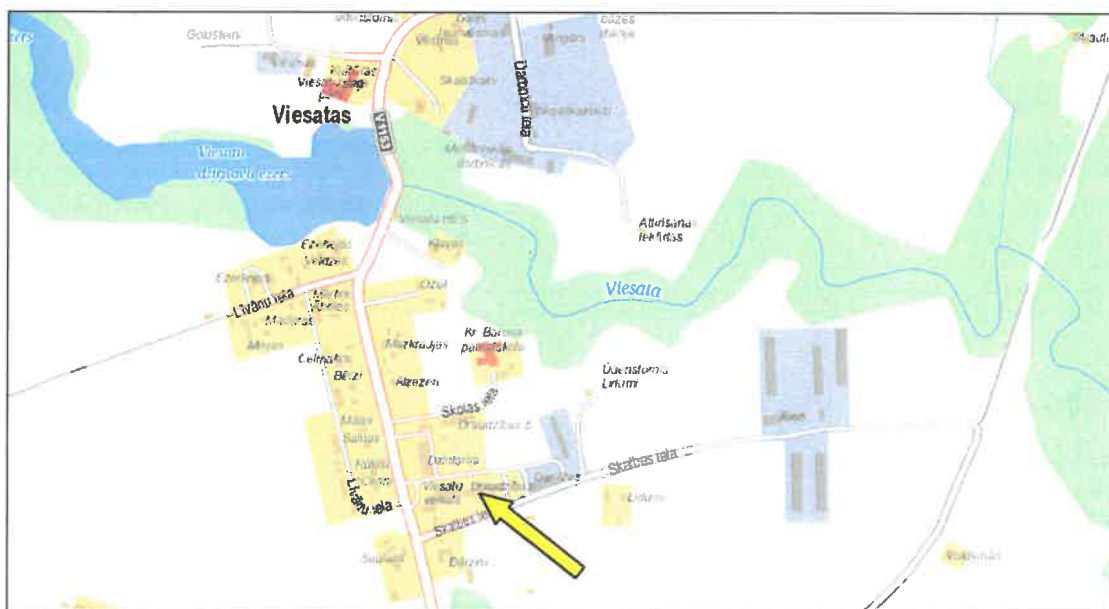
Goldsteins

Viesatas

V1151

Dambju iela

Viesata

Līvānu iela

Kr. Barona

Skolas iela

Skaļbes iela

Līvānu iela

Skaļbes iela

Aldebāra

Apdziņas

Bērzi

Celmājiņi

Mežābas

Auzekļi

Daiļtoni

Ūdenstorņa

Lidumi